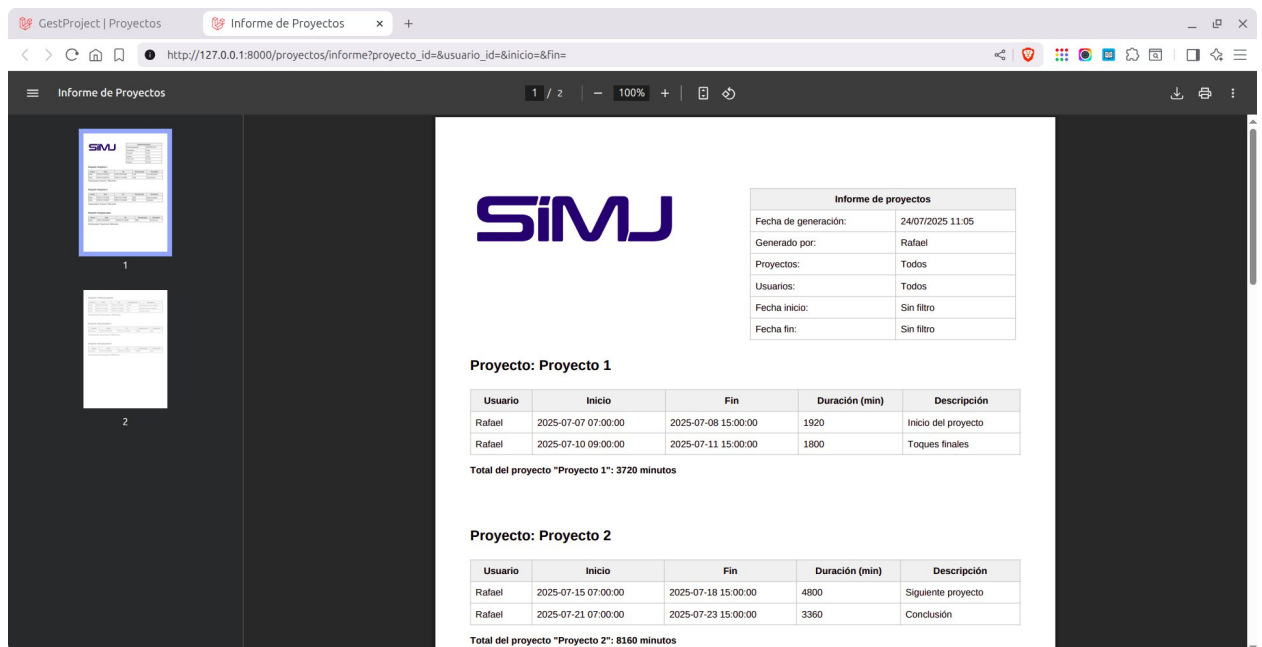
GestProject | Proyectos
Informe de Proyectos
http://127.0.0.1:8000/proyectos/informe?proyecto_id=&usuario_id=&inicio=&fin=

Informe de Proyectos
1 / 2 | − 100% +

1
2

SiMJ

| Informe de proyectos | |
|---|---|
| Fecha de generación: | 24/07/2025 11:05 |
| Generado por: | Rafael |
| Proyectos: | Todos |
| Usuarios: | Todos |
| Fecha inicio: | Sin filtro |
| Fecha fin: | Sin filtro |

Proyecto: Proyecto 1

| Usuario | Inicio | Fin | Duración (min) | Descripción |
|---|---|---|---|---|
| Rafael | 2025-07-07 07:00:00 | 2025-07-08 15:00:00 | 1920 | Inicio del proyecto |
| Rafael | 2025-07-10 09:00:00 | 2025-07-11 15:00:00 | 1800 | Toques finales |

Total del proyecto "Proyecto 1": 3720 minutos

Proyecto: Proyecto 2

| Usuario | Inicio | Fin | Duración (min) | Descripción |
|---|---|---|---|---|
| Rafael | 2025-07-15 07:00:00 | 2025-07-18 15:00:00 | 4800 | Siguiente proyecto |
| Rafael | 2025-07-21 07:00:00 | 2025-07-23 15:00:00 | 3360 | Conclusión |

Total del proyecto "Proyecto 2": 8160 minutos